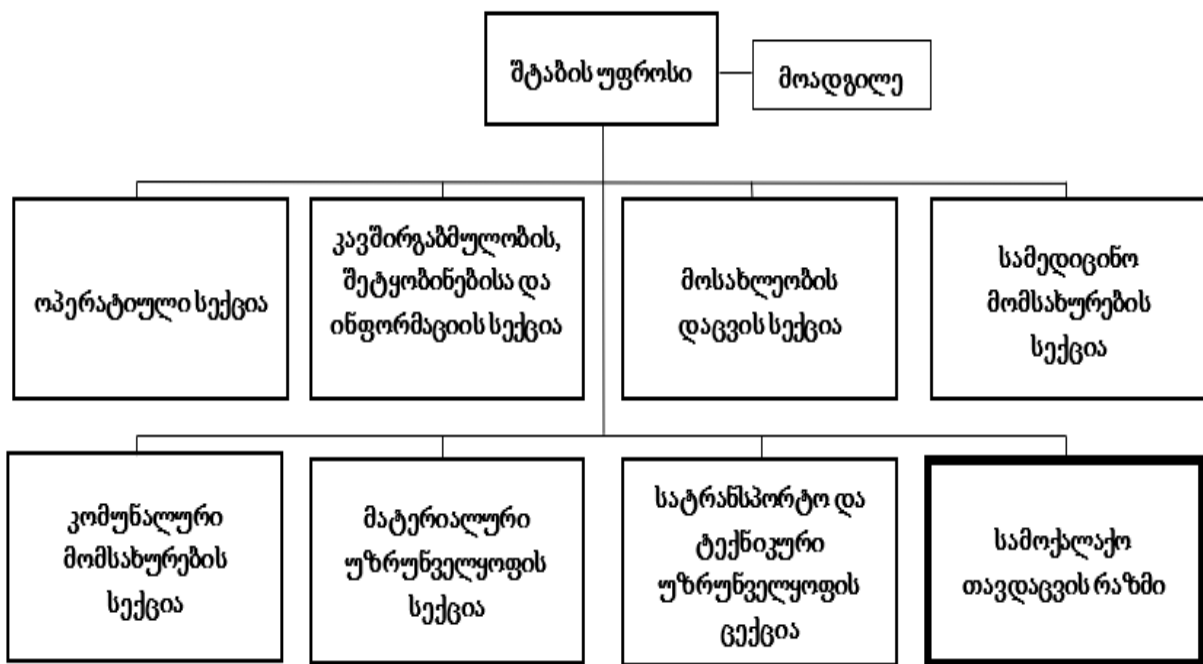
შტაბის უფროსი

მოადგილე

ოპერატიული სექცია

კავშირგაბმულობის, შეტყობინებისა და ინფორმაციის სექცია

მოსახლეობის დაცვის სექცია

სამედიცინო მომსახურების სექცია

კომუნალური მომსახურების სექცია

მატერიალური უზრუნველყოფის სექცია

სატრანსპორტო და ტექნიკური უზრუნველყოფის ცექცია

სამოქალაქო თავდაცვის რაზმი